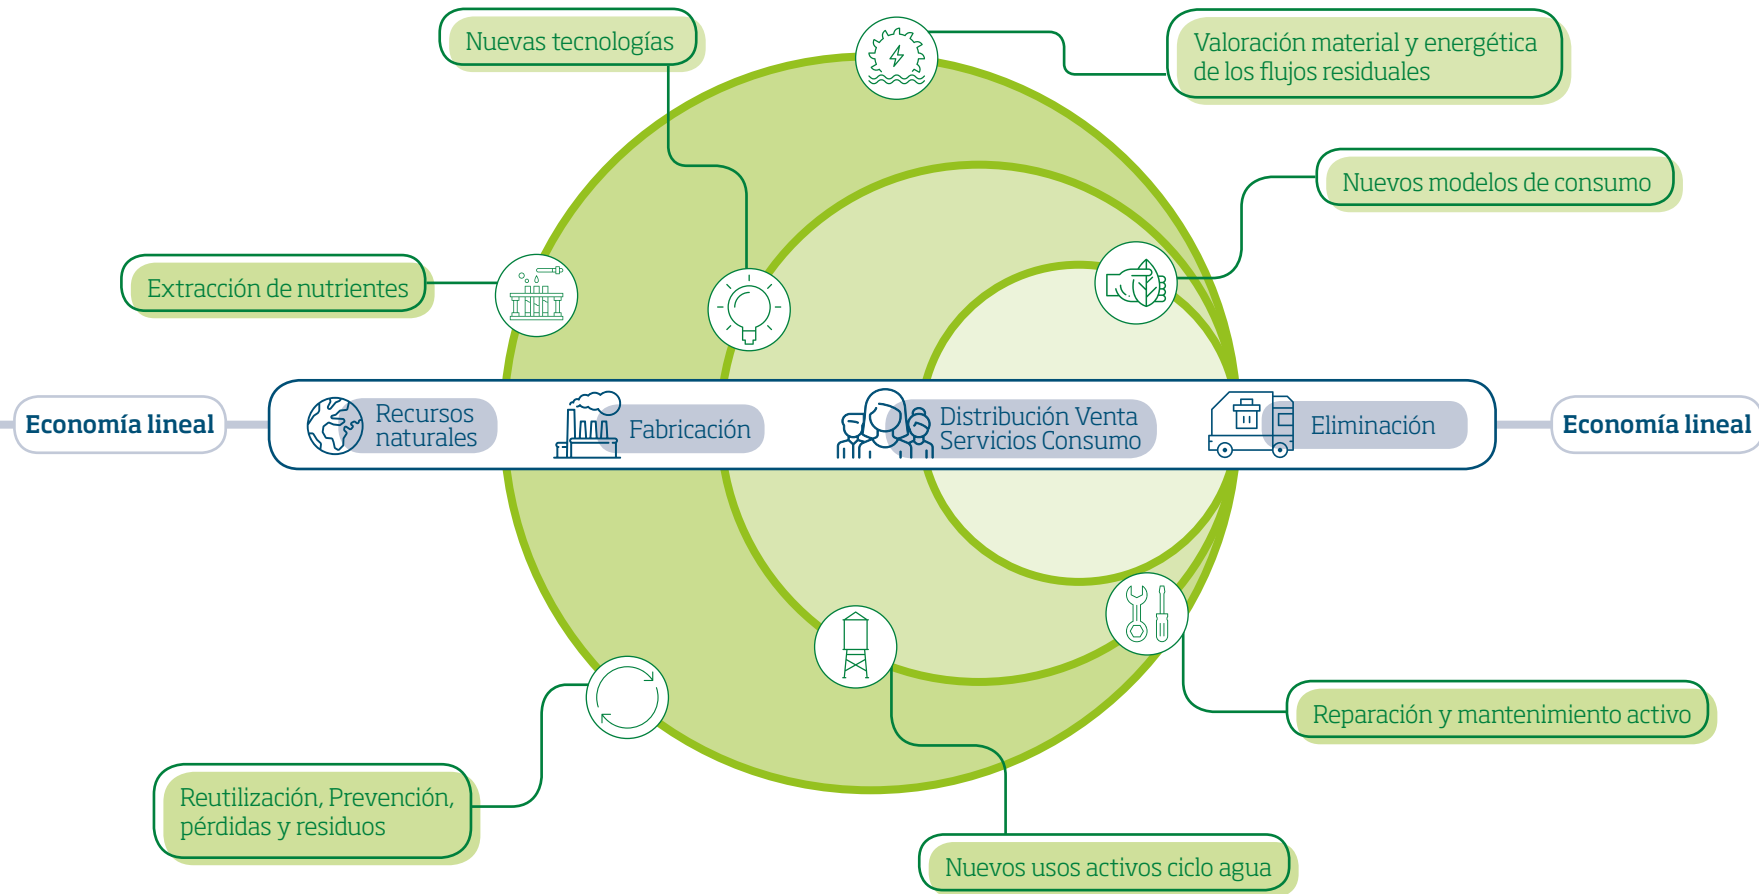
Nuevas tecnologías

Valoración material y energética de los flujos residuales

Nuevos modelos de consumo

Extracción de nutrientes

Economía lineal

Recursos naturales

Fabricación

Distribución Venta Servicios Consumo

Eliminación

Economía lineal

Reparación y mantenimiento activo

Reutilización, Prevención, pérdidas y residuos

Nuevos usos activos ciclo agua